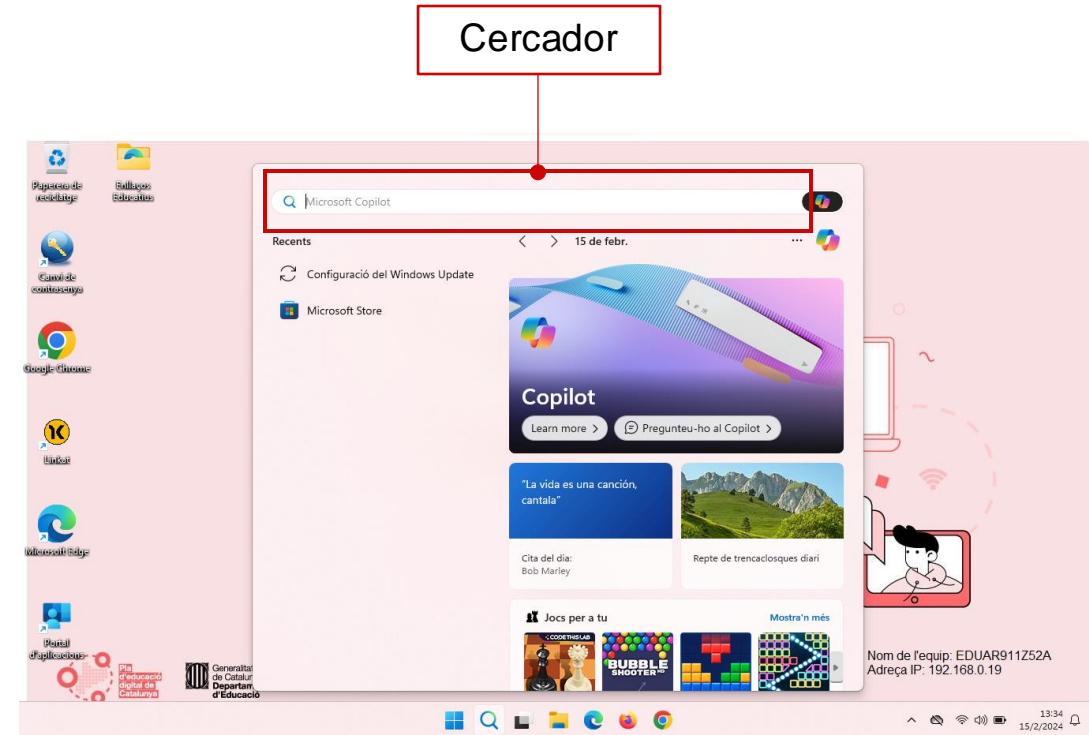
Cercador

Paperera de reciclatge

Enllaços Educatius

Canvi de contrasenya

Google Chrome

Linkat

Microsoft Edge

Portal d'aplicacions

Microsoft Copilot

Recents

15 de febr.

Configuració del Windows Update

Microsoft Store

Copilot

Learn more

Pregunteu-ho al Copilot

"La vida es una canción, cantala"

Cita del dia:
Bob Marley

Repte de trencaclosques diari

Jocs per a tu

Mostra'n més

CODETHISLAB

BUBBLE SHOOTER HD

Pla d'educació digital de Catalunya

Generalitat de Catalunya
Departament d'Educació

Nom de l'equip: EDUAR911Z52A
Adreça IP: 192.168.0.19

13:34
15/2/2024